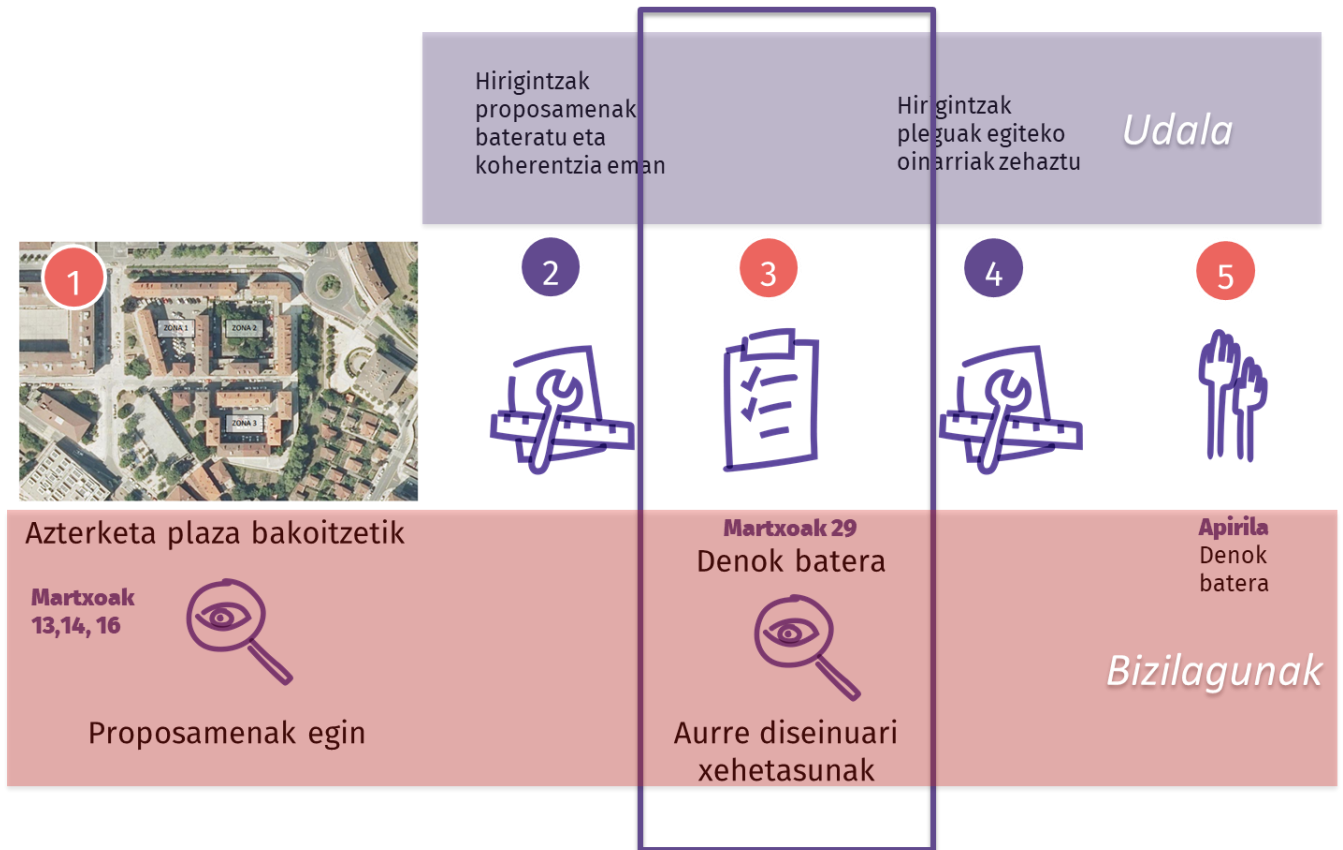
Hirigintzak proposamenak bateratu eta koherentzia eman

Hirigintzak pleguak egiteko oinarriak zehaztu

Udala

1

ZONA 1
ZONA 2
ZONA 3

2

3

4

5

Azterketa plaza bakoitzetik

Martxoak 13,14, 16

Proposamenak egin

Martxoak 29
Denok batera

Aurre diseinuari xehetasunak

Apirila
Denok batera

Bizilagunak